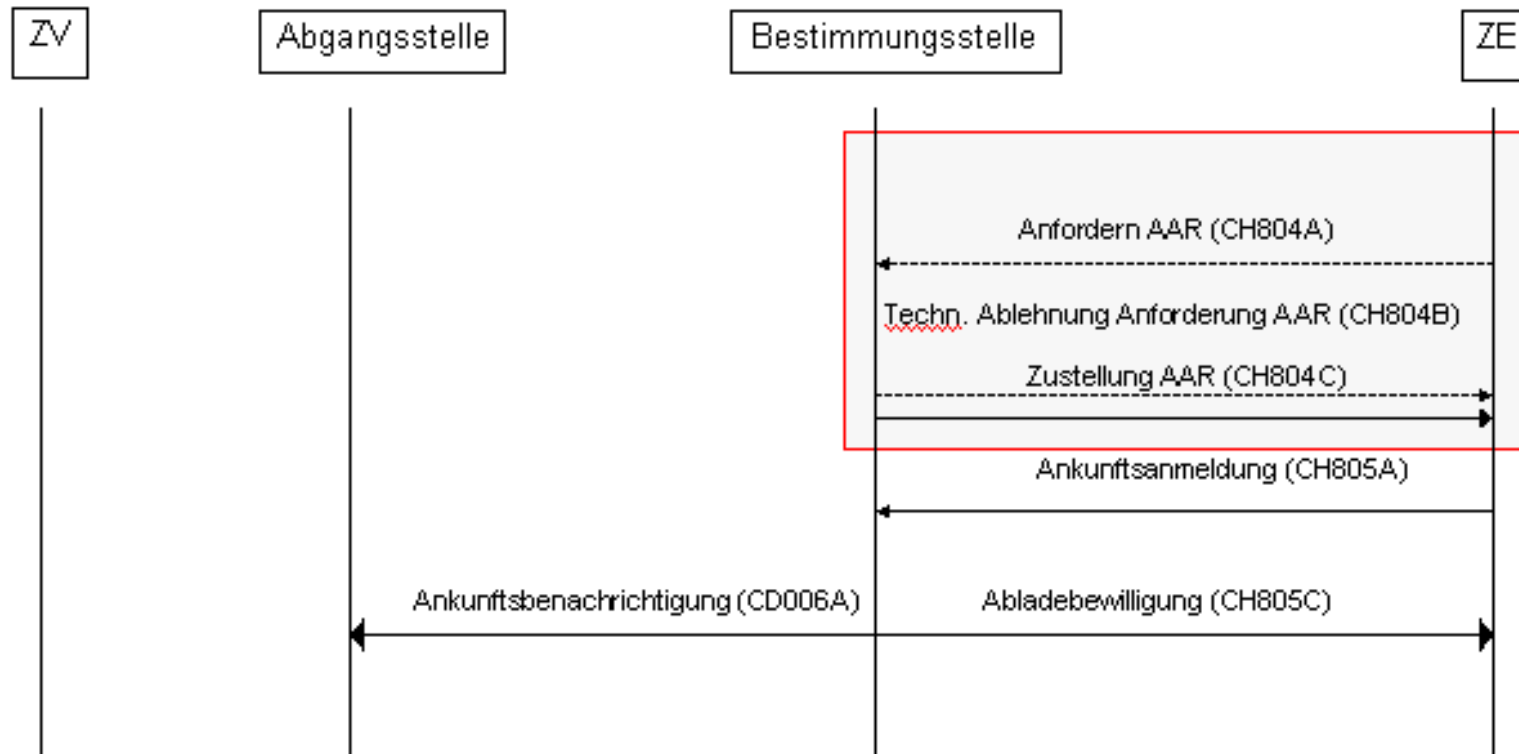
ZV

Abgangsstelle

Bestimmungsstelle

ZE

Anfordern AAR (CH804A)

Techn. Ablehnung Anforderung AAR (CH804B)

Zustellung AAR (CH804C)

Ankunftsanmeldung (CH805A)

Ankunftsbenachrichtigung (CD006A)

Abladebewilligung (CH805C)